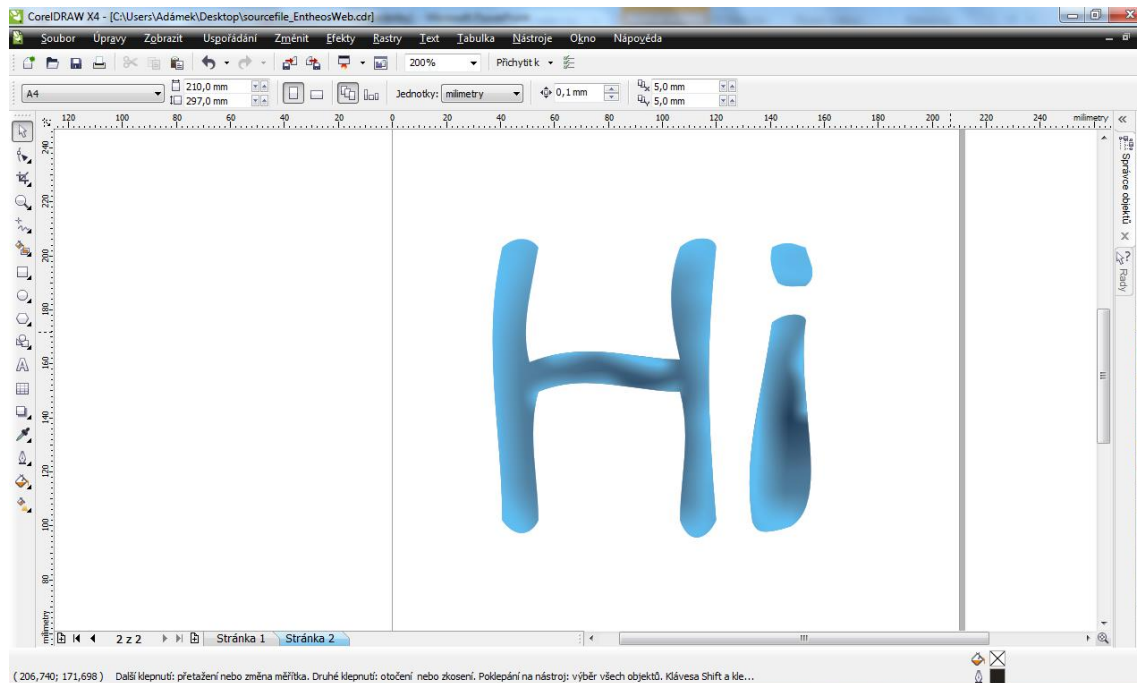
CorelDRAW X4 - [C:\Users\Adámek\Desktop\sourcefile_EntheosWeb.cdr]

Soubor Úpravy Zobrazit Uspořádání Změnit Efekty Rastry Text Tabulka Nástroje Okno Nápověda

200% Přichytit k

A4 210,0 mm 297,0 mm Jednotky: milimetry 0,1 mm 5,0 mm 5,0 mm

120 100 80 60 40 20 0 20 40 60 80 100 120 140 160 180 200 220 240 milimetry

240 220 200 180 160 140 120 100 80 milimetry

Hi

Správce objektů Rady

2 z 2 Stránka 1 Stránka 2

( 206,740; 171,698 ) Další klepnutí: přetažení nebo změna měřítka. Druhé klepnutí: otočení nebo zkosení. Poklepání na nástroj: výběr všech objektů. Klávesa Shift a kle...